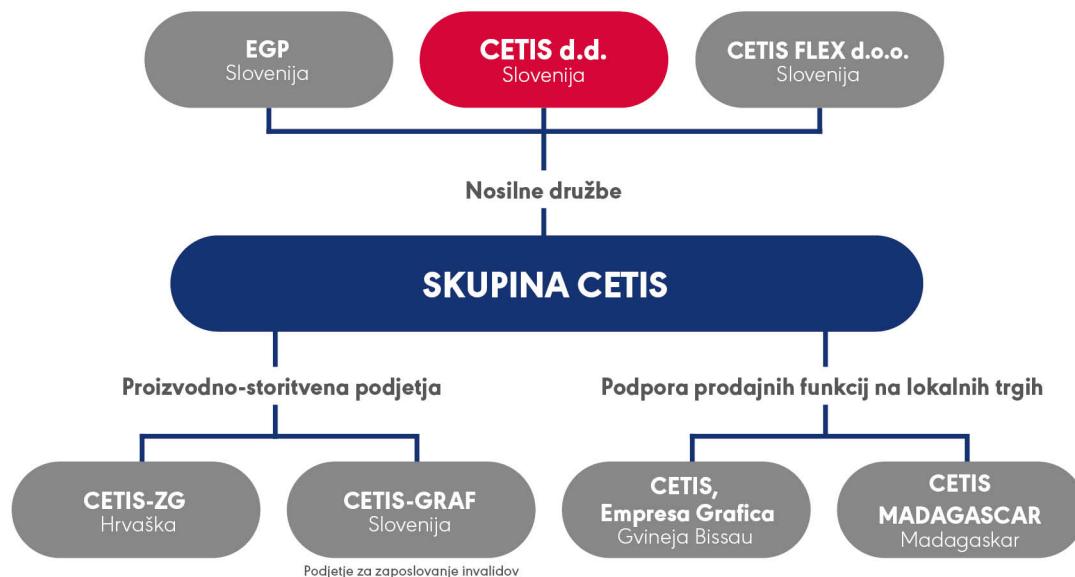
EGP
Slovenija

CETIS d.d.
Slovenija

CETIS FLEX d.o.o.
Slovenija

Nosilne družbe

SKUPINA CETIS

Proizvodno-storitvena podjetja

Podpora prodajnih funkcij na lokalnih trgih

CETIS-ZG
Hrvaška

CETIS-GRAF
Slovenija
Podjetje za zaposlovanje invalidov

CETIS, Empresa Grafica
Gvineja Bissau

CETIS MADAGASCAR
Madagaskar